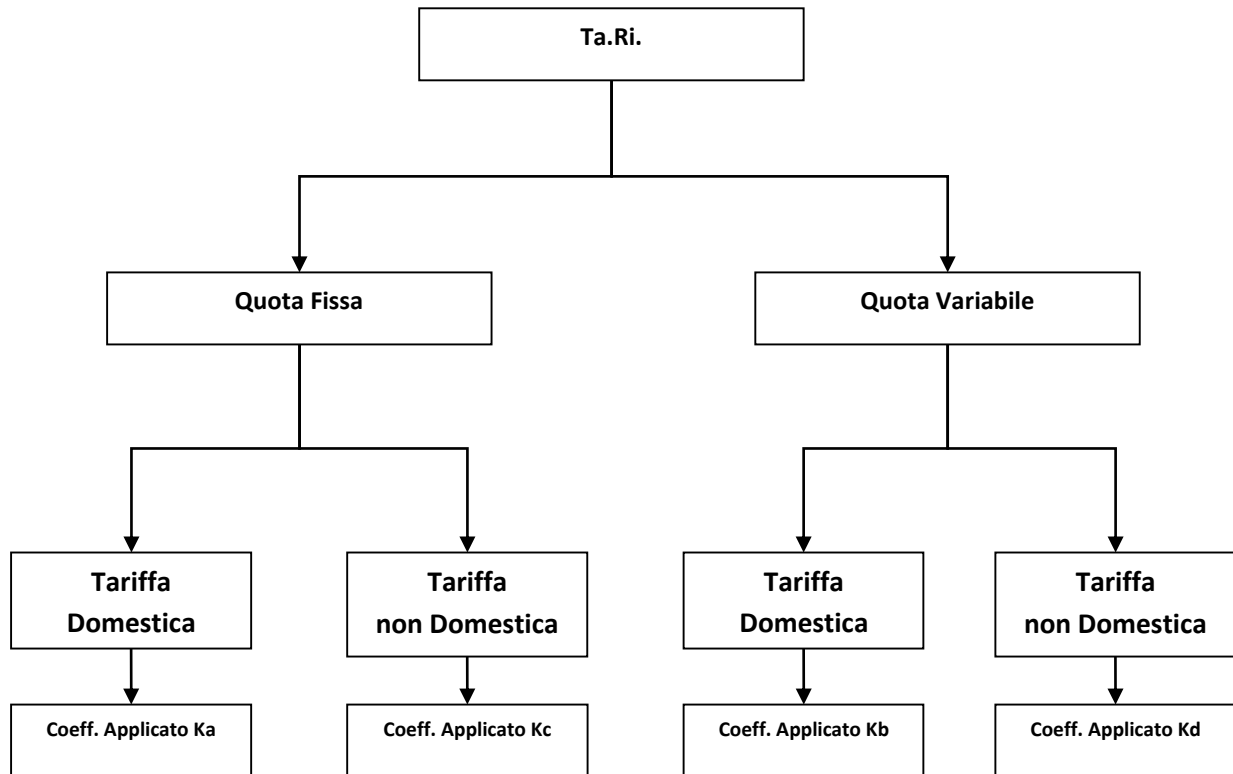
Ta.Ri.

Quota Fissa

Quota Variabile

Tariffa Domestica

Tariffa non Domestica

Tariffa Domestica

Tariffa non Domestica

Coeff. Applicato Ka

Coeff. Applicato Kc

Coeff. Applicato Kb

Coeff. Applicato Kd